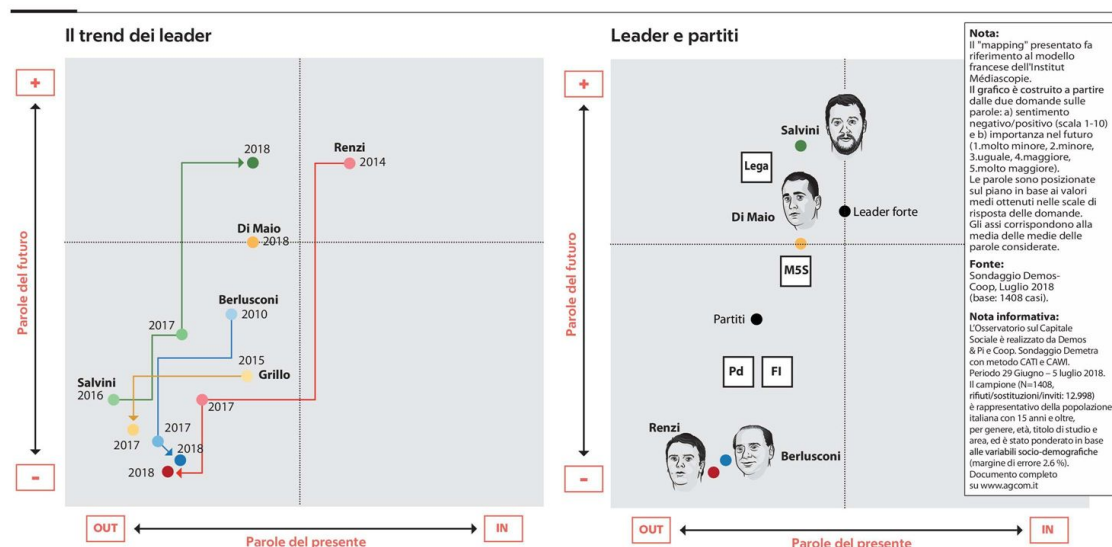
Il trend dei leader

+

Parole del futuro

-

2018

Renzi 2014

Di Maio 2018

Berlusconi 2010

2017

2015

Grillo

Salvini 2016

2017

2017

2017

2018

2018

OUT

IN

Parole del presente

Leader e partiti

+

Parole del futuro

-

Salvini

Lega

Di Maio

Leader forte

M5S

Partiti

Pd

FI

Renzi

Berlusconi

OUT

IN

Parole del presente

Nota:
Il "mapping" presentato fa riferimento al modello francese dell'Institut Médiascopie.
Il grafico è costruito a partire dalle due domande sulle parole: a) sentimento negativo/positivo (scala 1-10) e b) importanza nel futuro (1.molto minore, 2.minore, 3.uguale, 4.maggiore, 5.molto maggiore).
Le parole sono posizionate sul piano in base ai valori medi ottenuti nelle scale di risposta delle domande.
Gli assi corrispondono alla media delle medie delle parole considerate.

Fonte:
Sondaggio Demos-Coop, Luglio 2018 (base: 1408 casi).

Nota informativa:
L'Osservatorio sul Capitale Sociale è realizzato da Demos & Pi e Coop. Sondaggio Demetra con metodo CATI e CAWI. Periodo 29 Giugno – 5 luglio 2018. Il campione (N=1408, rifiuti/sostituzioni/inviti: 12.998) è rappresentativo della popolazione italiana con 15 anni e oltre, per genere, età, titolo di studio e area, ed è stato ponderato in base alle variabili socio-demografiche (margine di errore 2.6 %). Documento completo su www.agcom.it